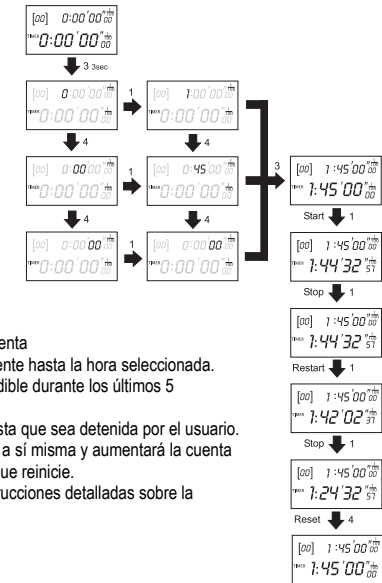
[00] 0:00'00"$\frac{1}{100}$
TIMER 0:00'00"$\frac{1}{100}$

3 3sec

[00] 0:00'00"$\frac{1}{100}$
TIMER 0:00'00"$\frac{1}{100}$

1

[00] 1:00'00"$\frac{1}{100}$
TIMER 0:00'00"$\frac{1}{100}$

4

4

[00] 0:00'00"$\frac{1}{100}$
TIMER 0:00'00"$\frac{1}{100}$

1

[00] 0:45'00"$\frac{1}{100}$
TIMER 0:00'00"$\frac{1}{100}$

4

4

[00] 0:00'00"$\frac{1}{100}$
TIMER 0:00'00"$\frac{1}{100}$

1

[00] 0:00'00"$\frac{1}{100}$
TIMER 0:00'00"$\frac{1}{100}$

3

[00] 1:45'00"$\frac{1}{100}$
TIMER 1:45'00"$\frac{1}{00}$

Start 1

[00] 1:45'00"$\frac{1}{100}$
TIMER 1:44'32"$\frac{1}{57}$

Stop 1

[00] 1:45'00"$\frac{1}{100}$
TIMER 1:44'32"$\frac{1}{57}$

Restart 1

[00] 1:45'00"$\frac{1}{100}$
TIMER 1:42'02"$\frac{1}{31}$

Stop 1

[00] 1:45'00"$\frac{1}{100}$
TIMER 1:24'32"$\frac{1}{57}$

Reset 4

[00] 1:45'00"$\frac{1}{100}$
TIMER 1:45'00"$\frac{1}{00}$

enta
ente hasta la hora seleccionada.
dible durante los últimos 5

sta que sea detenida por el usuario.
a sí misma y aumentará la cuenta
ue reinicie.
ucciones detalladas sobre la